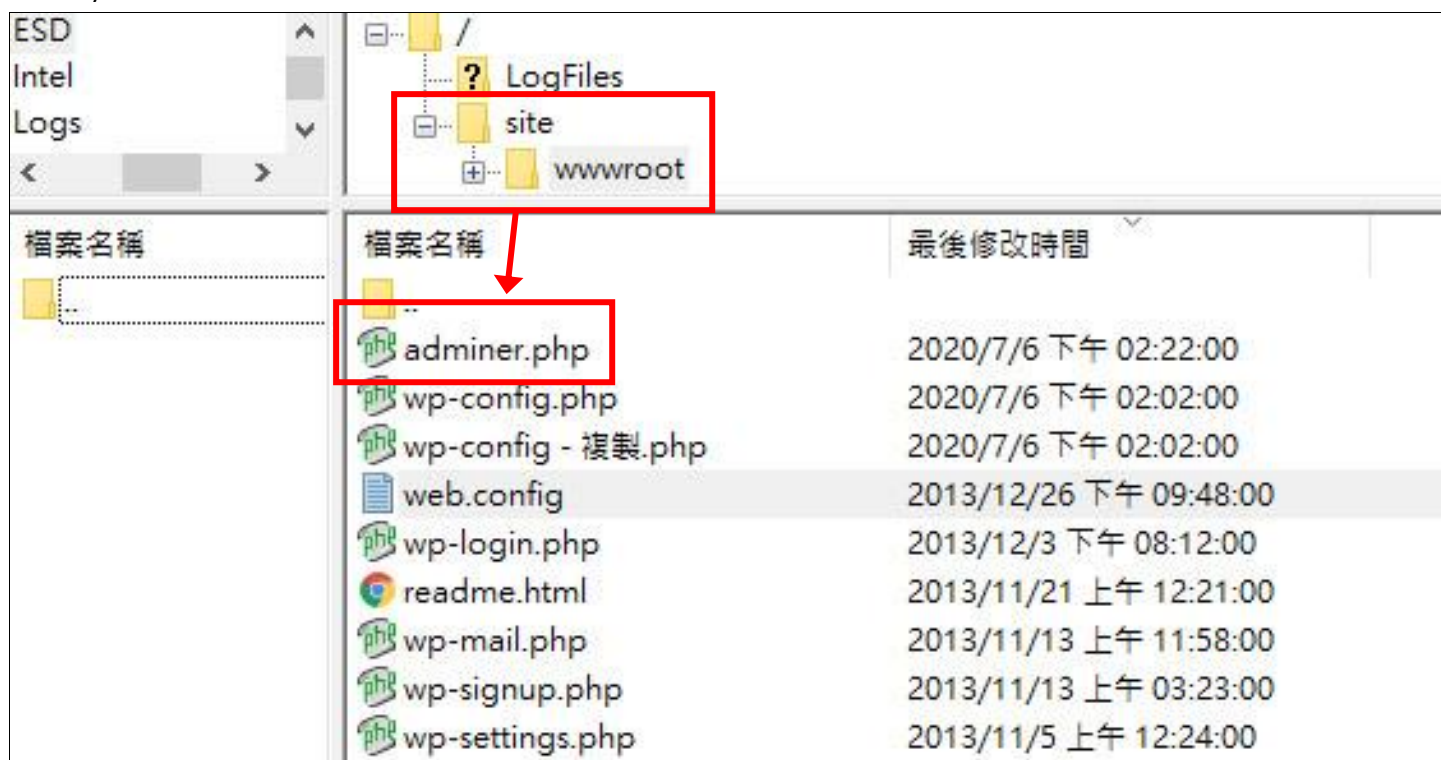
ESD
Intel
Logs

/
LogFiles
site
wwwroot

檔案名稱
..

| 檔案名稱 | 最後修改時間 |
|---|---|
| .. | |
| adminer.php | 2020/7/6 下午 02:22:00 |
| wp-config.php | 2020/7/6 下午 02:02:00 |
| wp-config - 複製.php | 2020/7/6 下午 02:02:00 |
| web.config | 2013/12/26 下午 09:48:00 |
| wp-login.php | 2013/12/3 下午 08:12:00 |
| readme.html | 2013/11/21 上午 12:21:00 |
| wp-mail.php | 2013/11/13 上午 11:58:00 |
| wp-signup.php | 2013/11/13 上午 03:23:00 |
| wp-settings.php | 2013/11/5 上午 12:24:00 |